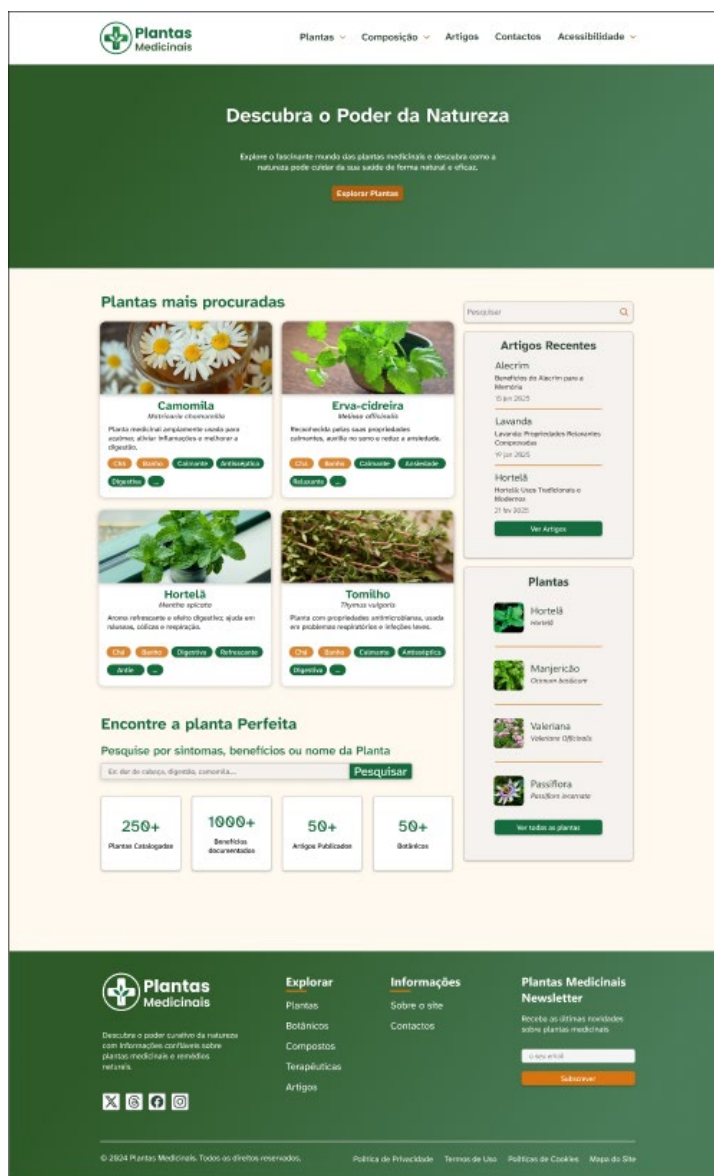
Plantas Medicinais

Plantas Composição Artigos Contactos Acessibilidade

Descubra o Poder da Natureza

Explore o fascinante mundo das plantas medicinais e descubra como a natureza pode cuidar da sua saúde de forma natural e eficaz.

Explorar Plantas

Plantas mais procuradas

Camomila
Matricaria chamomilla
Planta medicinal amplamente usada para acalmar, aliviar inflamações e melhorar a digestão.
Chá Banho Calmante Antisséptica Digestiva ...

Erva-cidreira
Melissa officinalis
Reconhecida pelas suas propriedades calmantes, auxilia no sono e reduz a ansiedade.
Chá Banho Calmante Ansiedade Relaxante ...

Hortelã
Mentha spicata
Aroma refrescante e efeito digestivo; ajuda em náuseas, cólicas e respiração.
Chá Banho Digestiva Refrescante Antile ...

Tomilho
Thymus vulgaris
Planta com propriedades antimicrobianas, usada em problemas respiratórios e infeções leves.
Chá Banho Calmante Antisséptica Digestiva ...

Pesquisar

Artigos Recentes

Alecrim
Benefícios do Alecrim para a Memória
15 jan 2025

Lavanda
Lavanda: Propriedades Relaxantes Comprovadas
10 jan 2025

Hortelã
Hortelã: Usos Tradicionais e Modernos
21 fev 2025

Ver Artigos

Plantas

Hortelã
mentha

Manjericão
Ocimum basilicum

Valeriana
Valeriana Officinalis

Passiflora
Passiflora incarnata

Ver todas as plantas

Encontre a planta Perfeita

Pesquise por sintomas, benefícios ou nome da Planta

Ex: dor de cabeça, digestão, camomila...

Pesquisar

250+
Plantas Catalogadas

1000+
Benefícios documentados

50+
Artigos Publicados

50+
Botânicos

Plantas Medicinais

Descubra o poder curativo da natureza com informações confiáveis sobre plantas medicinais e remédios naturais.

Explorar
Plantas
Botânicos
Compostos
Terapêuticas
Artigos

Informações
Sobre o site
Contactos

Plantas Medicinais Newsletter
Receba as últimas novidades sobre plantas medicinais
o seu email
Subscrever

© 2024 Plantas Medicinais. Todos os direitos reservados.

Política de Privacidade Termos de Uso Políticas de Cookies Mapa do Site